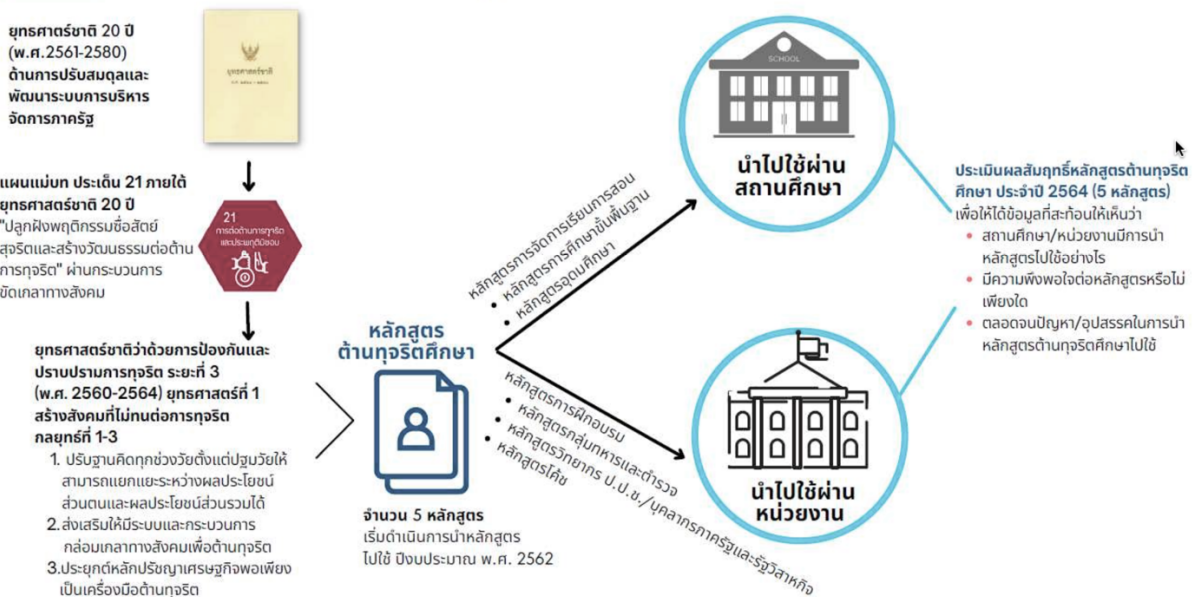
ยุทธศาสตร์ชาติ 20 ปี (พ.ศ.2561-2580) ด้านการปรับสมดุลและพัฒนาระบบการบริหารจัดการภาครัฐ

ยุทธศาสตร์ชาติ

แผนแม่บท ประเด็น 21 ภายใต้ยุทธศาสตร์ชาติ 20 ปี "ปลูกฝังพฤติกรรมซื่อสัตย์สุจริตและสร้างวัฒนธรรมต่อต้านการทุจริต" ผ่านกระบวนการขัดเกลาทางสังคม

21 การต่อต้านการทุจริตและประพฤติมิชอบ

ยุทธศาสตร์ชาติว่าด้วยการป้องกันและปราบปรามการทุจริต ระยะที่ 3 (พ.ศ. 2560-2564) ยุทธศาสตร์ที่ 1 สร้างสังคมที่ไม่ทนต่อการทุจริต กลยุทธ์ที่ 1-3
1. ปรับฐานคิดทุกช่วงวัยตั้งแต่ปฐมวัยให้สามารถแยกแยะระหว่างผลประโยชน์ส่วนตนและผลประโยชน์ส่วนรวมได้
2. ส่งเสริมให้มีระบบและกระบวนการกล่อมเกลาทางสังคมเพื่อต้านทุจริต
3. ประยุกต์หลักปรัชญาเศรษฐกิจพอเพียงเป็นเครื่องมือต้านทุจริต

หลักสูตรต้านทุจริตศึกษา

จำนวน 5 หลักสูตร
เริ่มดำเนินการนำหลักสูตรไปใช้ ปีงบประมาณ พ.ศ. 2562

หลักสูตรการจัดการเรียนการสอน
• หลักสูตรการศึกษาขั้นพื้นฐาน
• หลักสูตรอุดมศึกษา

หลักสูตรการฝึกอบรม
• หลักสูตรกลุ่มทหารและตำรวจ
• หลักสูตรวิทยากร ป.ป.ช./บุคลากรภาครัฐและรัฐวิสาหกิจ
• หลักสูตรโค้ช

SCHOOL

นำไปใช้ผ่านสถานศึกษา

นำไปใช้ผ่านหน่วยงาน

ประเมินผลสัมฤทธิ์หลักสูตรต้านทุจริตศึกษา ประจำปี 2564 (5 หลักสูตร)
เพื่อให้ได้ข้อมูลที่สะท้อนให้เห็นว่า
• สถานศึกษา/หน่วยงานมีการนำหลักสูตรไปใช้อย่างไร
• มีความพึงพอใจต่อหลักสูตรหรือไม่เพียงใด
• ตลอดจนปัญหา/อุปสรรคในการนำหลักสูตรต้านทุจริตศึกษาไปใช้